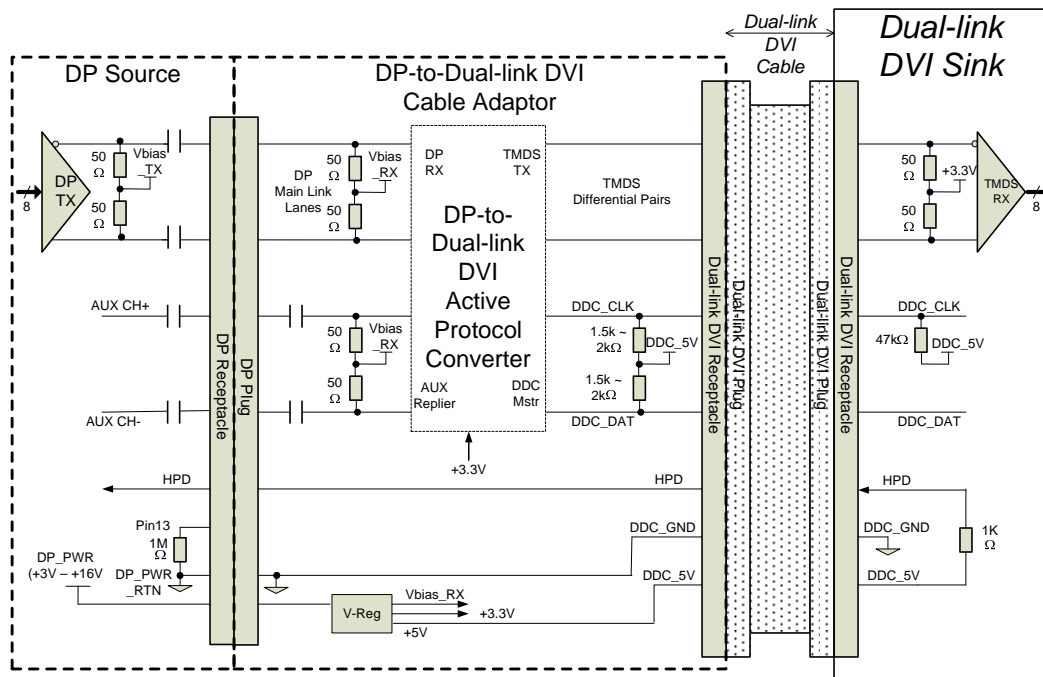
Dual-link DVI Cable

Dual-link DVI Sink

DP Source

DP-to-Dual-link DVI Cable Adaptor

DP TX

8

50 Ω

Vbias _TX

50 Ω

DP Main Link Lanes

50 Ω

Vbias _RX

50 Ω

DP RX

TMDS TX

DP-to-Dual-link DVI Active Protocol Converter

TMDS Differential Pairs

50 Ω

+3.3V

50 Ω

TMDS RX

8

AUX CH+

50 Ω

Vbias _RX

50 Ω

AUX CH-

AUX Replier

DDC Mstr

DDC_CLK

1.5k ~ 2kΩ

DDC_5V

1.5k ~ 2kΩ

DDC_DAT

DDC_CLK

47kΩ

DDC_5V

DDC_DAT

DP Receptacle

DP Plug

Dual-link DVI Receptacle

Dual-link DVI Plug

Dual-link DVI Plug

Dual-link DVI Receptacle

+3.3V

HPD

HPD

HPD

Pin13

1M Ω

DP_PWR (+3V – +16V)

DP_PWR _RTN

DDC_GND

DDC_GND

1K Ω

DDC_5V

DDC_5V

V-Reg

Vbias_RX

+3.3V

+5V